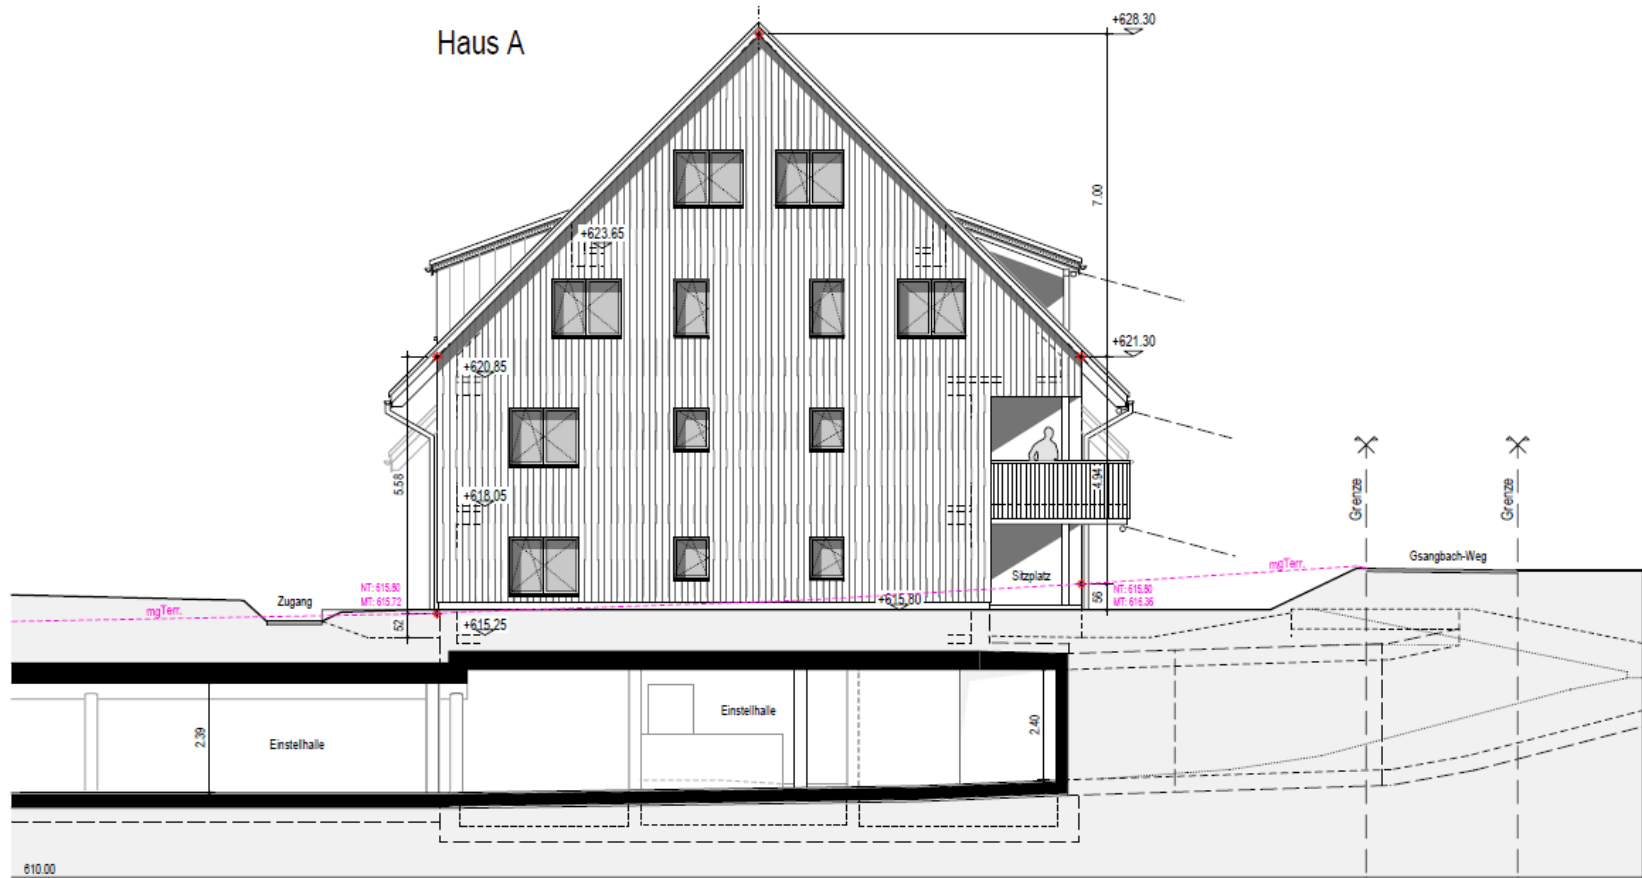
Haus A

+628.30

7.00

+623.65

+621.30

+620.85

5.58

+618.05

4.94

Grenze

Grenze

Gsangbach-Weg

mgTerr.

Sitzplatz

NT: 615.80
MT: 616.36

56

mgTerr.

Zugang

NT: 615.80
MT: 615.72

+615.80

52

+615.25

Einstellhalle

2.39

Einstellhalle

2.40

610.00